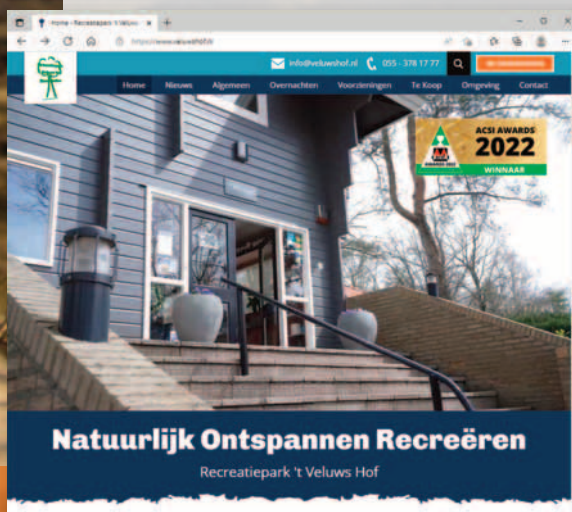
Home - Recreatiepark 't Veluws

https://www.veluwshof.nl

info@veluwshof.nl 055 - 378 17 77

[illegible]

Home Nieuws Algemeen Overnachten Voorzieningen Te Koop Omgeving Contact

ACSI AWARDS 2022 WINNAAR

Natuurlijk Ontspannen Recreëren

Recreatiepark 't Veluws Hof